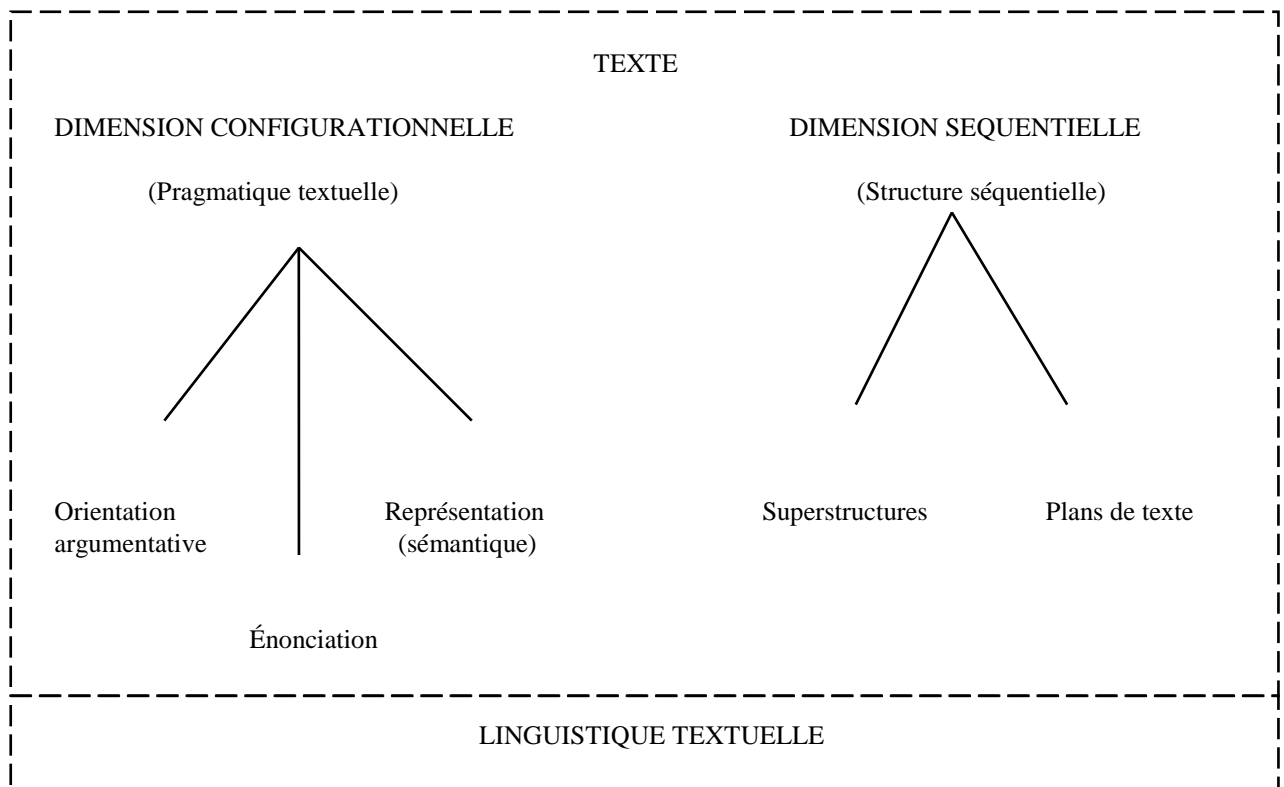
TEXTE

DIMENSION CONFIGURATIONNELLE

(Pragmatique textuelle)

Orientation argumentative

Énonciation

Représentation (sémantique)

DIMENSION SEQUENTIELLE

(Structure séquentielle)

Superstructures

Plans de texte

LINGUISTIQUE TEXTUELLE